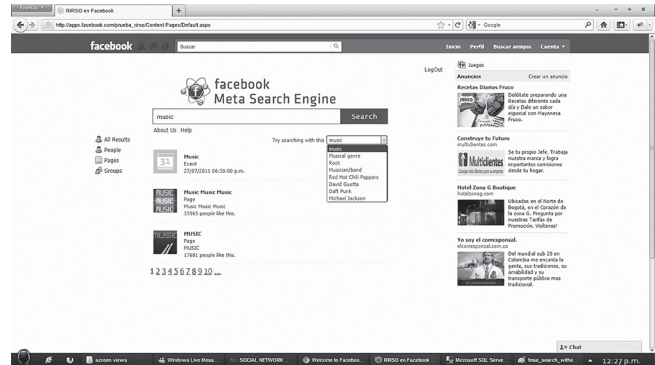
Firefox
RIRSO en Facebook
+
http://apps.facebook.com/prueba_rirso/Content Pages/Default.aspx
Google

facebook
Buscar
Inicio Perfil Buscar amigos Cuenta

LogOut

facebook
Meta Search Engine

music
Search
About Us Help

All Results
People
Pages
Groups

Try searching with this: music
music
Musical genre
Rock
Musician/band
Red Hot Chili Peppers
David Guetta
Daft Punk
Michael Jackson

Music
Event
27/07/2011 06:20:00 p.m.

Music Music Music
Page
Music Music Music
33565 people like this.

MUSIC
Page
MUSIC
17681 people like this.

1 2 3 4 5 6 7 8 9 10 ...

Juegos
Anuncios Crear un anuncio

Recetas Dientes Fruco
Deléitate preparando una Recetas diferente cada día y Dale un sabor especial con Mayonesa Fruco.

Construye tu Futuro
multiclientes.com
Multiclientes
Sé tu propio Jefe. Trabaja nuestra marca y logra importantes comisiones desde tu hogar.

Hotel Zona G Boutique
hotelzonag.com
Ubicados en el Norte de Bogotá, en el Corazón de la zona G. Pregunta por nuestras Tarifas de Promoción. Visítanos!

Yo soy el corresponsal.
elcorresponsal.com.co
Del mundial sub 20 en Colombia me encanta la gente, sus tradiciones, su amabilidad y su transporte público mas tradicional.

Chat

screen views
Windows Live Mess...
SOCIAL NETWORK...
Welcome to Faceboo...
RIRSO en Facebook
Microsoft SQL Serve...
fmse_search_witho...
12:27 p.m.